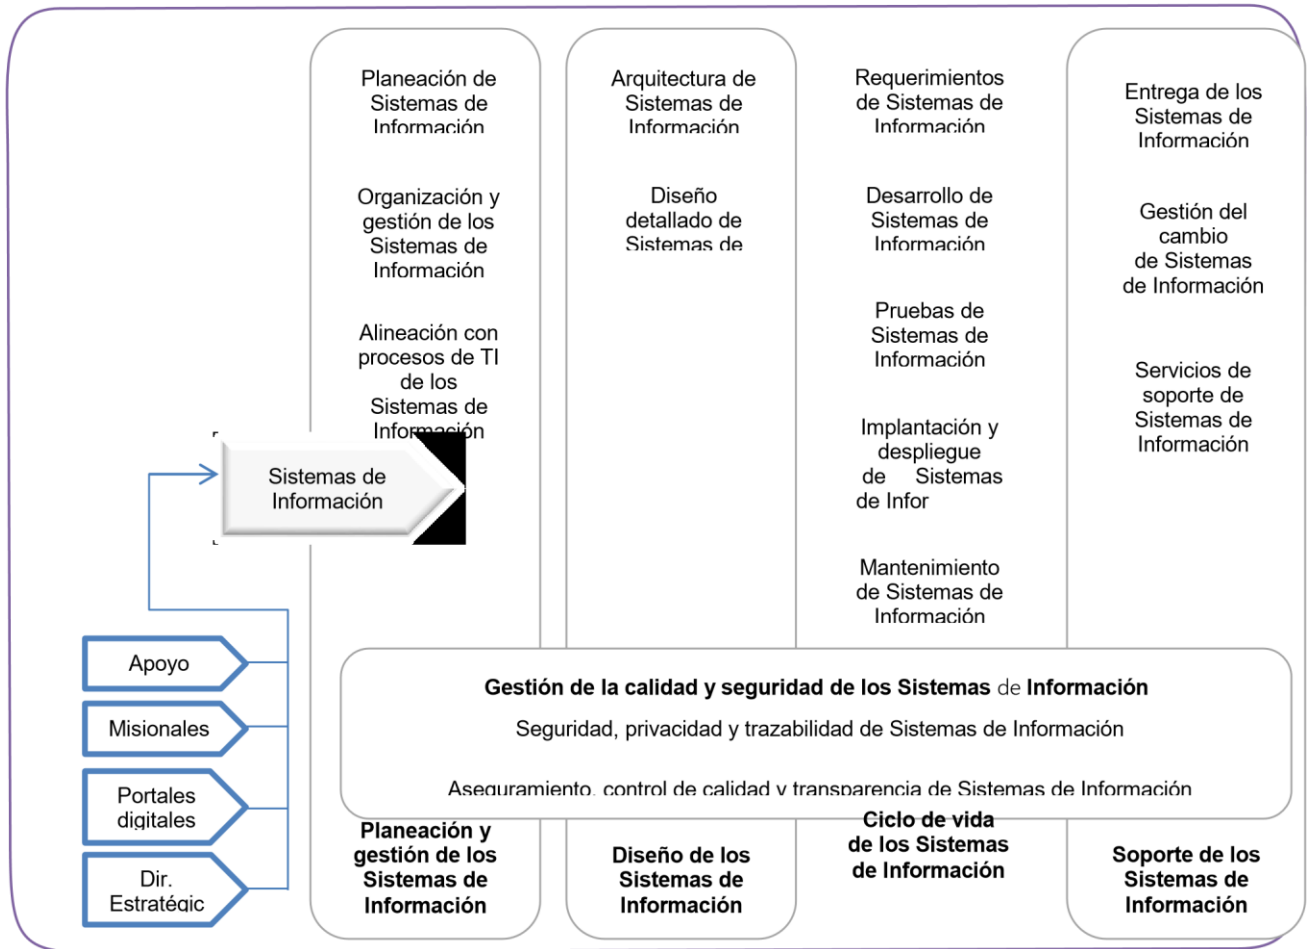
Planeación de Sistemas de Información

Organización y gestión de los Sistemas de Información

Alineación con procesos de TI de los Sistemas de Información

Arquitectura de Sistemas de Información

Diseño detallado de Sistemas de

Requerimientos de Sistemas de Información

Desarrollo de Sistemas de Información

Pruebas de Sistemas de Información

Implantación y despliegue de Sistemas de Infor

Mantenimiento de Sistemas de Información

Entrega de los Sistemas de Información

Gestión del cambio de Sistemas de Información

Servicios de soporte de Sistemas de Información

Sistemas de Información

Apoyo

Misionales

Portales digitales

Dir. Estratégic

Gestión de la calidad y seguridad de los Sistemas de Información

Seguridad, privacidad y trazabilidad de Sistemas de Información

Aseguramiento, control de calidad y transparencia de Sistemas de Información

Planeación y gestión de los Sistemas de Información

Diseño de los Sistemas de Información

Ciclo de vida de los Sistemas de Información

Soporte de los Sistemas de Información